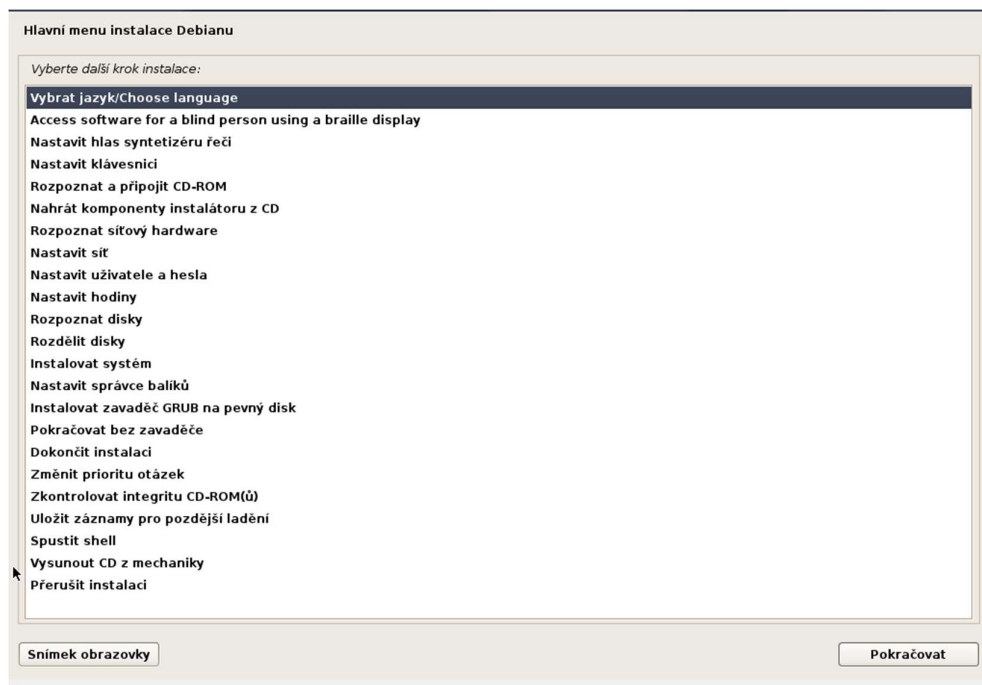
Hlavní menu instalace Debianu

Vyberte další krok instalace:

Vybrat jazyk/Choose language
Access software for a blind person using a braille display
Nastavit hlas syntetizéru řeči
Nastavit klávesnici
Rozpoznat a připojit CD-ROM
Nahrát komponenty instalátoru z CD
Rozpoznat síťový hardware
Nastavit síť
Nastavit uživatele a hesla
Nastavit hodiny
Rozpoznat disky
Rozdělit disky
Instalovat systém
Nastavit správce balíků
Instalovat zavaděč GRUB na pevný disk
Pokračovat bez zavaděče
Dokončit instalaci
Změnit prioritu otázek
Zkontrolovat integritu CD-ROM(ů)
Uložit záznamy pro pozdější ladění
Spustit shell
Vysunout CD z mechaniky
Přerušit instalaci

Snímek obrazovky

Pokračovat